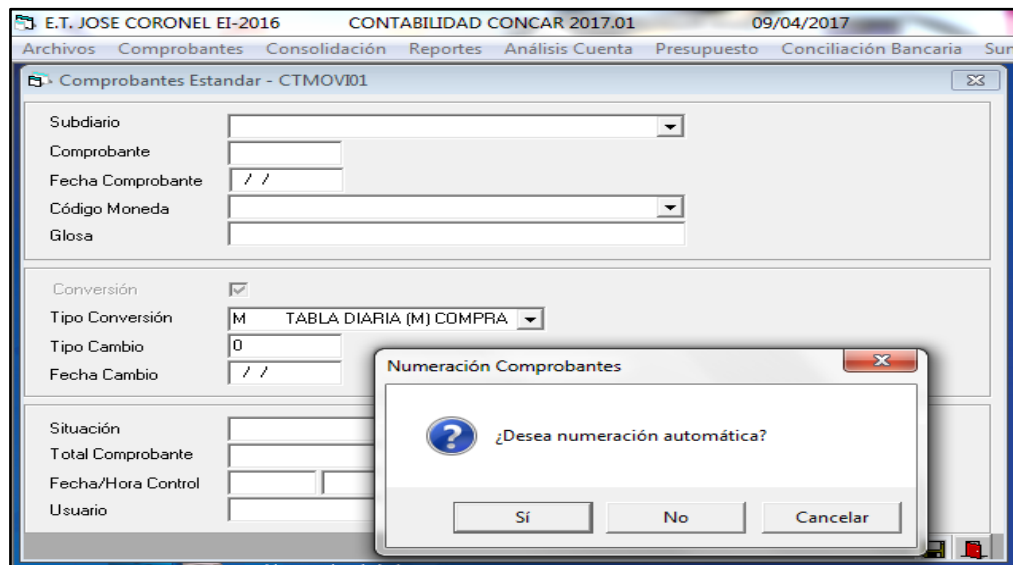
E.T. JOSE CORONEL EI-2016 CONTABILIDAD CONCAR 2017.01 09/04/2017

Archivos Comprobantes Consolidación Reportes Análisis Cuenta Presupuesto Conciliación Bancaria Sur

Comprobantes Estandar - CTMOVI01

Subdiario
Comprobante
Fecha Comprobante / /
Código Moneda
Glosa

Conversión
Tipo Conversión M TABLA DIARIA (M) COMPRA
Tipo Cambio 0
Fecha Cambio / /

Situación
Total Comprobante
Fecha/Hora Control
Usuario

Numeración Comprobantes

¿Desea numeración automática?

Sí No Cancelar